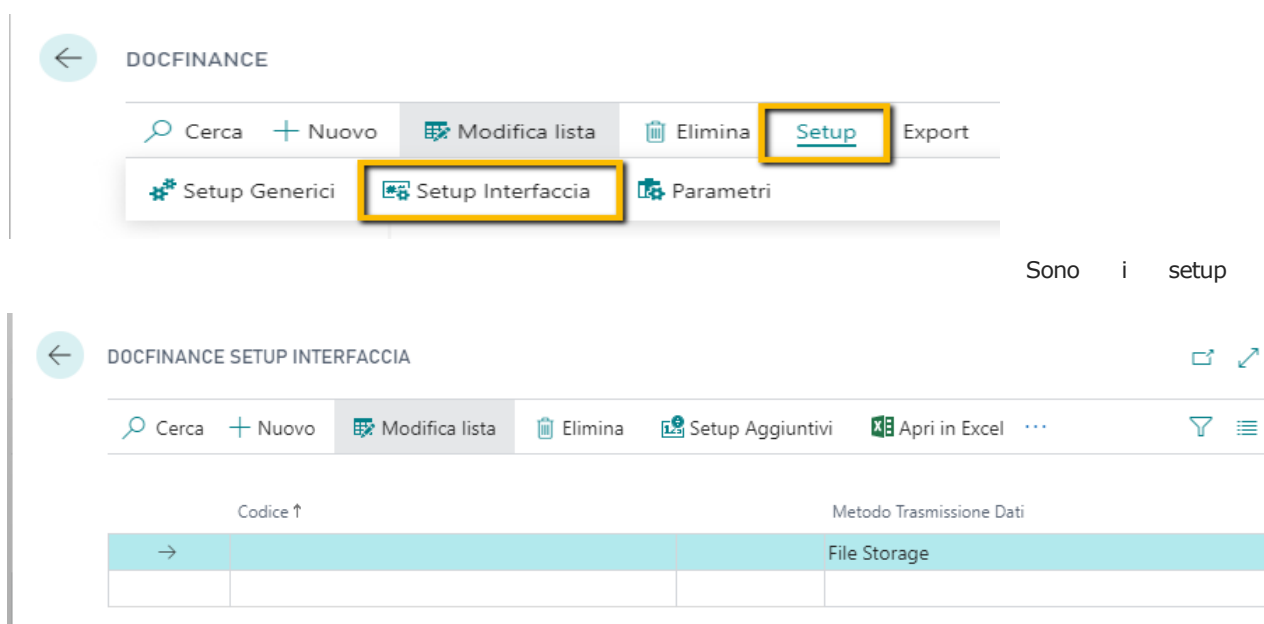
DOCFINANCE

Cerca + Nuovo Modifica lista Elimina Setup Export

Setup Generici Setup Interfaccia Parametri

Sono i setup

DOCFINANCE SETUP INTERFACCIA

Cerca + Nuovo Modifica lista Elimina Setup Aggiuntivi Apri in Excel ···

| | Codice ↑ | | Metodo Trasmissione Dati |
|---|---|---|---|
| → | | | File Storage |
| | | | |